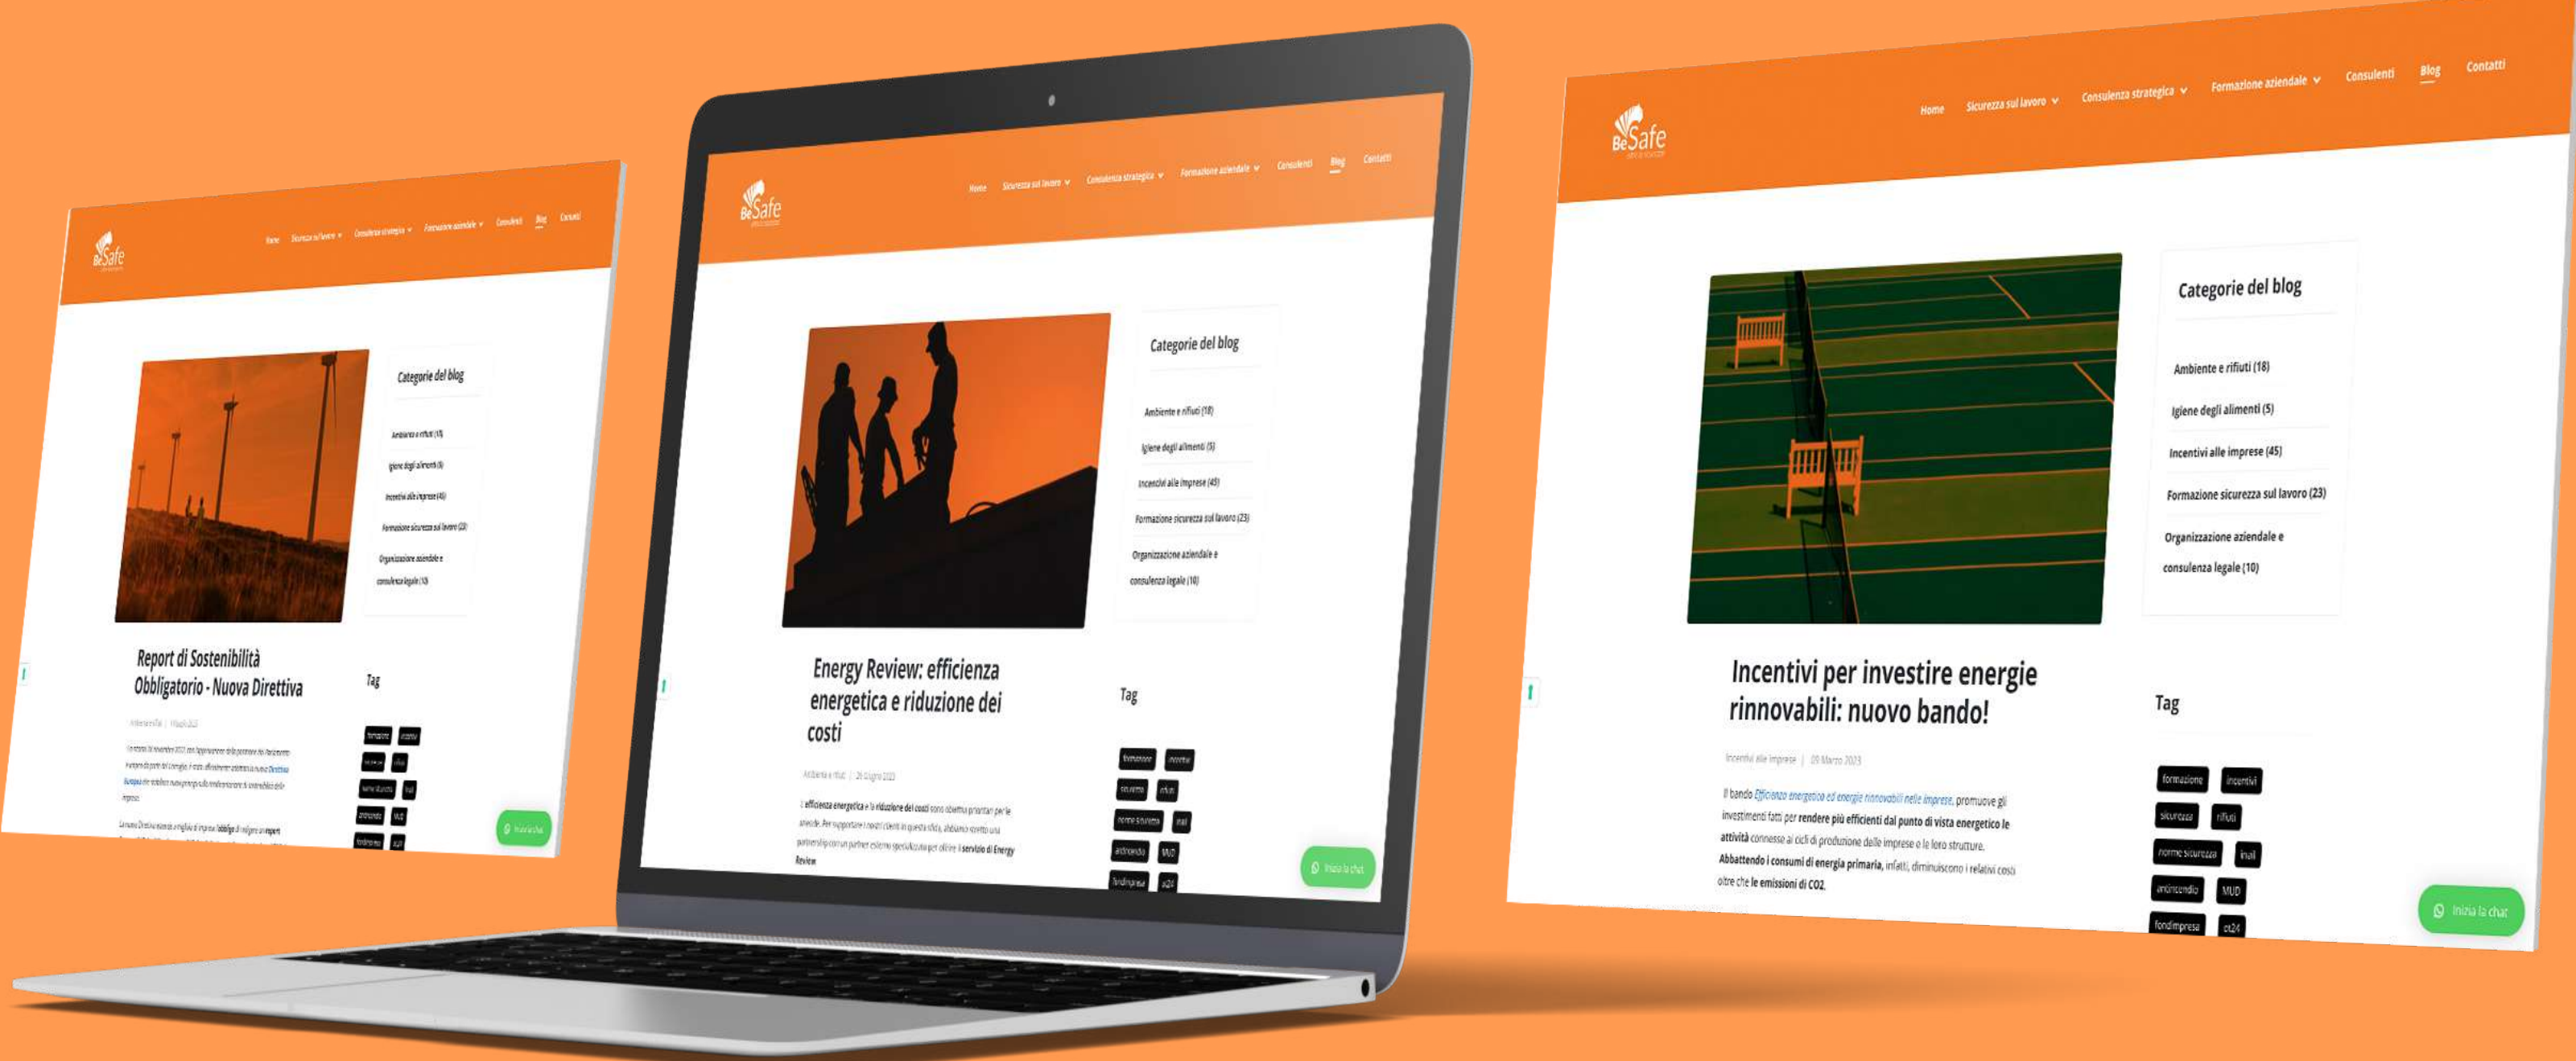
BeSafe

Home Sicurezza sul lavoro Consulenza strategica Formazione aziendale Consulenti Blog Contatti

Categorie del blog

Ambiente e rifiuti (18)
Igiene degli alimenti (5)
Incentivi alle imprese (45)
Formazione sicurezza sul lavoro (23)
Organizzazione aziendale e consulenza legale (10)

Report di Sostenibilità Obbligatorio - Nuova Direttiva

Tag

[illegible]

Inizia la chat

BeSafe

Home Sicurezza sul lavoro Consulenza strategica Formazione aziendale Consulenti Blog Contatti

Categorie del blog

Ambiente e rifiuti (18)
Igiene degli alimenti (5)
Incentivi alle imprese (45)
Formazione sicurezza sul lavoro (23)
Organizzazione aziendale e consulenza legale (10)

Energy Review: efficienza energetica e riduzione dei costi

Ambiente e rifiuti | 26 Giugno 2023

L'efficienza energetica e la riduzione dei costi sono obiettivi prioritari per le aziende. Per supportare i nostri clienti in questa sfida, abbiamo stretto una partnership con un partner esterno specializzato per offrire il servizio di Energy Review

Tag

formazione incentivi sicurezza rifiuti norme sicurezza inail antincendio MUD fondimpresa ct24

Inizia la chat

BeSafe

Home Sicurezza sul lavoro Consulenza strategica Formazione aziendale Consulenti Blog Contatti

Categorie del blog

Ambiente e rifiuti (18)
Igiene degli alimenti (5)
Incentivi alle imprese (45)
Formazione sicurezza sul lavoro (23)
Organizzazione aziendale e consulenza legale (10)

Incentivi per investire energie rinnovabili: nuovo bando!

Incentivi alle imprese | 09 Marzo 2023

Il bando Efficienza energetica ed energie rinnovabili nelle imprese, promuove gli investimenti fatti per rendere più efficienti dal punto di vista energetico le attività connesse ai cicli di produzione delle imprese o le loro strutture. Abbattendo i consumi di energia primaria, infatti, diminuiscono i relativi costi oltre che le emissioni di CO2.

Tag

formazione incentivi sicurezza rifiuti norme sicurezza inail antincendio MUD fondimpresa ct24

Inizia la chat